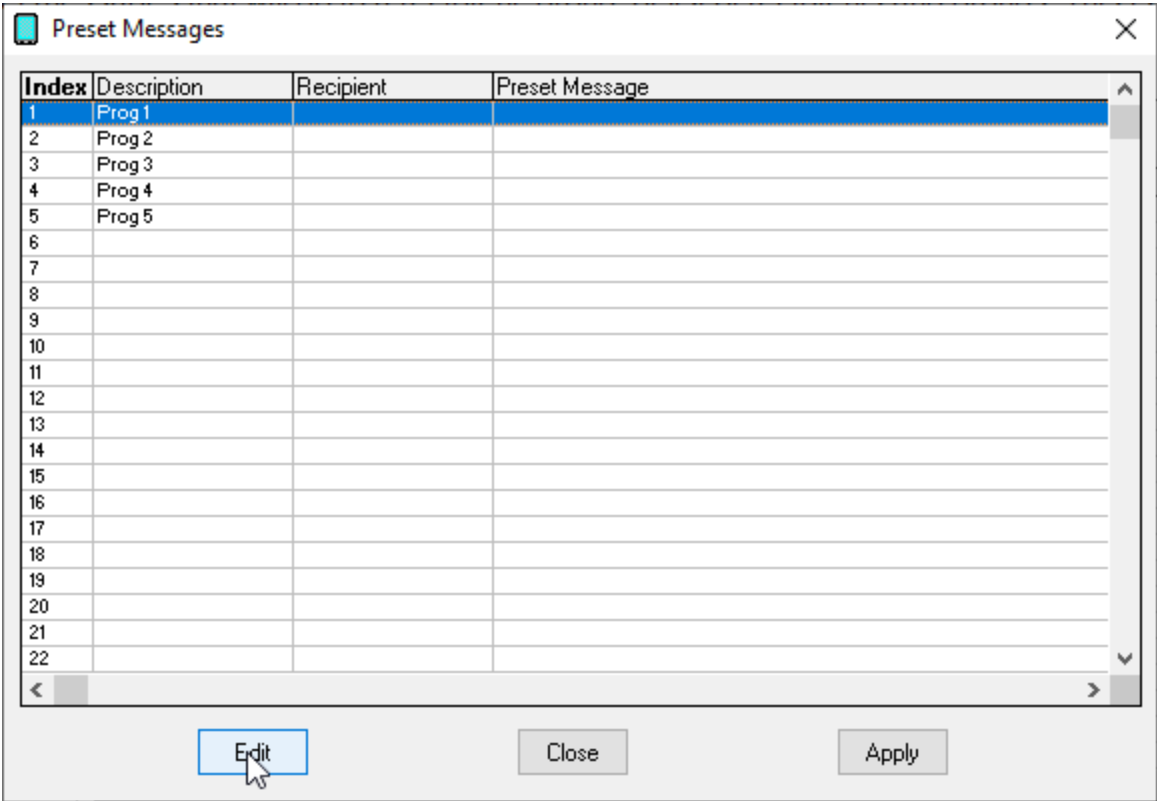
Preset Messages

| Index | Description | Recipient | Preset Message |
|---|---|---|---|
| 1 | Prog 1 | | |
| 2 | Prog 2 | | |
| 3 | Prog 3 | | |
| 4 | Prog 4 | | |
| 5 | Prog 5 | | |
| 6 | | | |
| 7 | | | |
| 8 | | | |
| 9 | | | |
| 10 | | | |
| 11 | | | |
| 12 | | | |
| 13 | | | |
| 14 | | | |
| 15 | | | |
| 16 | | | |
| 17 | | | |
| 18 | | | |
| 19 | | | |
| 20 | | | |
| 21 | | | |
| 22 | | | |

Edit Close Apply